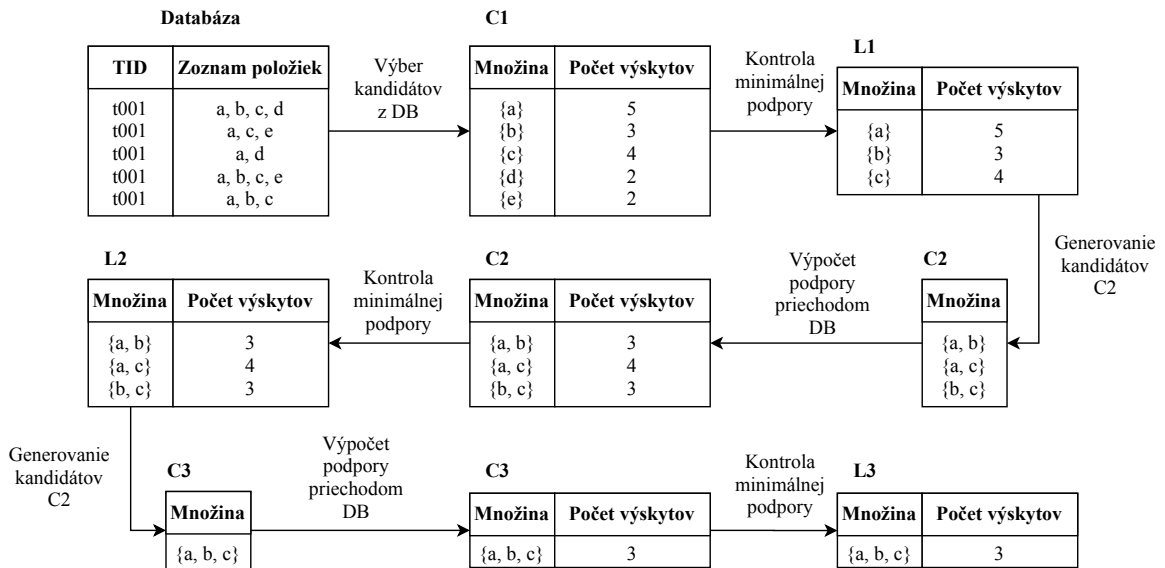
Databáza

| TID | Zoznam položiek |
|---|---|
| t001 | a, b, c, d |
| t001 | a, c, e |
| t001 | a, d |
| t001 | a, b, c, e |
| t001 | a, b, c |

Výber kandidátov z DB

C1

| Množina | Počet výskytov |
|---|---|
| {a} | 5 |
| {b} | 3 |
| {c} | 4 |
| {d} | 2 |
| {e} | 2 |

Kontrola minimálnej podpory

L1

| Množina | Počet výskytov |
|---|---|
| {a} | 5 |
| {b} | 3 |
| {c} | 4 |

Generovanie kandidátov C2

C2

| Množina |
|---|
| {a, b} |
| {a, c} |
| {b, c} |

Výpočet podpory priechodom DB

C2

| Množina | Počet výskytov |
|---|---|
| {a, b} | 3 |
| {a, c} | 4 |
| {b, c} | 3 |

Kontrola minimálnej podpory

L2

| Množina | Počet výskytov |
|---|---|
| {a, b} | 3 |
| {a, c} | 4 |
| {b, c} | 3 |

Generovanie kandidátov C2

C3

| Množina |
|---|
| {a, b, c} |

Výpočet podpory priechodom DB

C3

| Množina | Počet výskytov |
|---|---|
| {a, b, c} | 3 |

Kontrola minimálnej podpory

L3

| Množina | Počet výskytov |
|---|---|
| {a, b, c} | 3 |